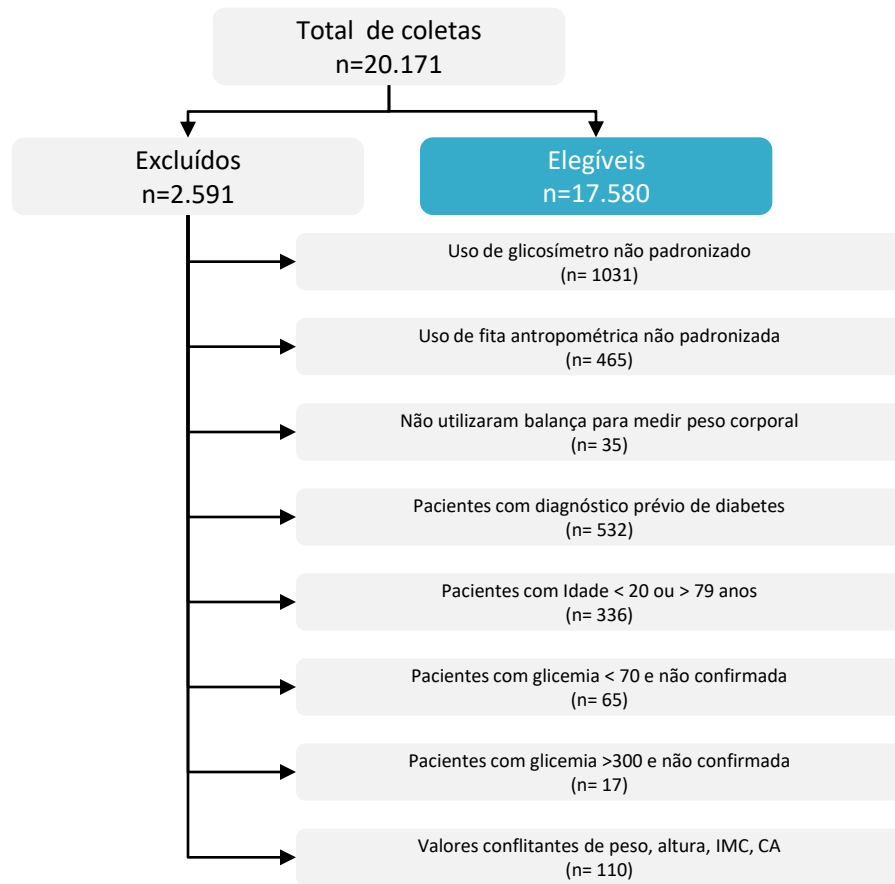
Total de coletas
n=20.171

Excluídos
n=2.591

Elegíveis
n=17.580

Uso de glicosímetro não padronizado
(n= 1031)

Uso de fita antropométrica não padronizada
(n= 465)

Não utilizaram balança para medir peso corporal
(n= 35)

Pacientes com diagnóstico prévio de diabetes
(n= 532)

Pacientes com Idade < 20 ou > 79 anos
(n= 336)

Pacientes com glicemia < 70 e não confirmada
(n= 65)

Pacientes com glicemia >300 e não confirmada
(n= 17)

Valores conflitantes de peso, altura, IMC, CA
(n= 110)